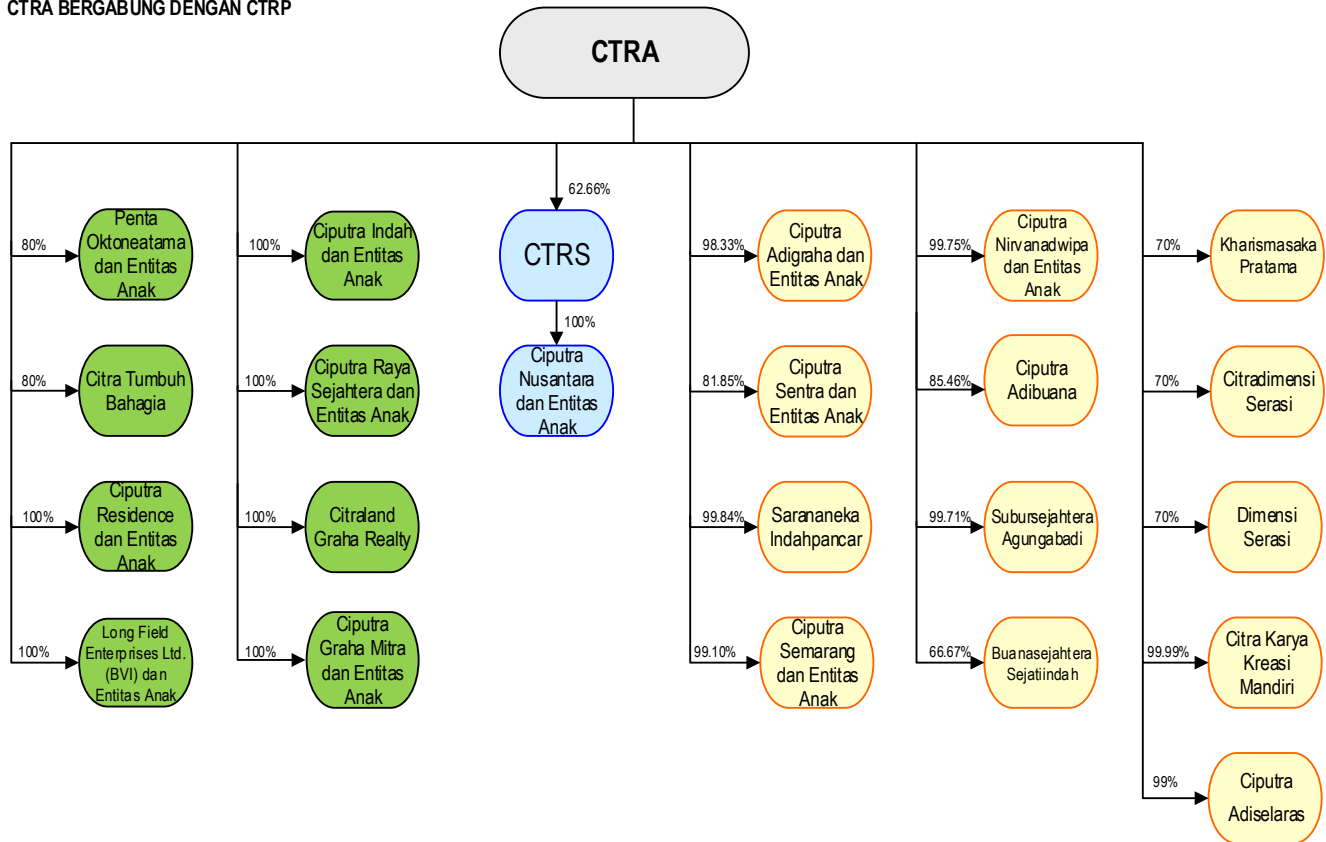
CTRA BERGABUNG DENGAN CTRP

CTRA

80%
Penta Oktoneatama dan Entitas Anak

80%
Citra Tumbuh Bahagia

100%
Ciputra Residence dan Entitas Anak

100%
Long Field Enterprises Ltd. (BVI) dan Entitas Anak

100%
Ciputra Indah dan Entitas Anak

100%
Ciputra Raya Sejahtera dan Entitas Anak

100%
Citraland Graha Realty

100%
Ciputra Graha Mitra dan Entitas Anak

62.66%
CTRS

100%
Ciputra Nusantara dan Entitas Anak

98.33%
Ciputra Adigraha dan Entitas Anak

81.85%
Ciputra Sentra dan Entitas Anak

99.84%
Sarananeka Indahpancar

99.10%
Ciputra Semarang dan Entitas Anak

99.75%
Ciputra Nirvanadwipa dan Entitas Anak

85.46%
Ciputra Adibuana

99.71%
Subursejahtera Agungabadi

66.67%
Buanasejahtera Sejatiindah

70%
Kharismasaka Pratama

70%
Citradimensi Serasi

70%
Dimensi Serasi

99.99%
Citra Karya Kreasi Mandiri

99%
Ciputra Adiselaras